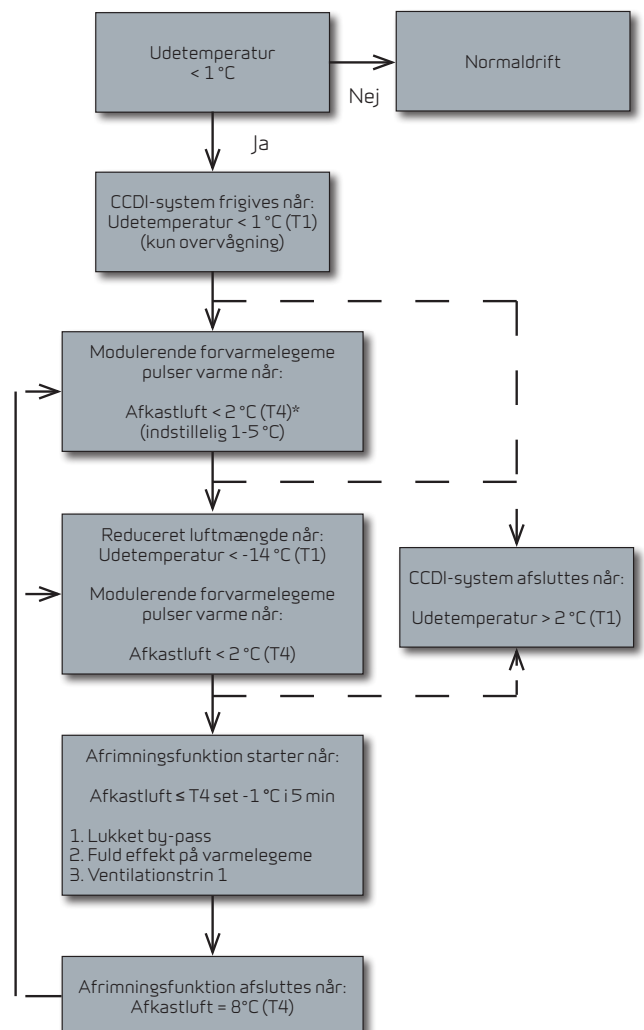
Udetemperatur
< 1 °C

Normaldrift

Nej

Ja

CCDI-system frigives når:
Udetemperatur < 1 °C (T1)
(kun overvågning)

Modulerende forvarmelegeme
pulser varme når:

Afkastluft < 2 °C (T4)*
(indstillelig 1-5 °C)

Reduceret luftmængde når:
Udetemperatur < -14 °C (T1)

Modulerende forvarmelegeme
pulser varme når:

Afkastluft < 2 °C (T4)

CCDI-system afsluttes når:

Udetemperatur > 2 °C (T1)

Afrimningsfunktion starter når:

Afkastluft ≤ T4 set -1 °C i 5 min

1. Lukket by-pass
2. Fuld effekt på varmelegeme
3. Ventilationstrin 1

Afrimningsfunktion afsluttes når:
Afkastluft = 8°C (T4)